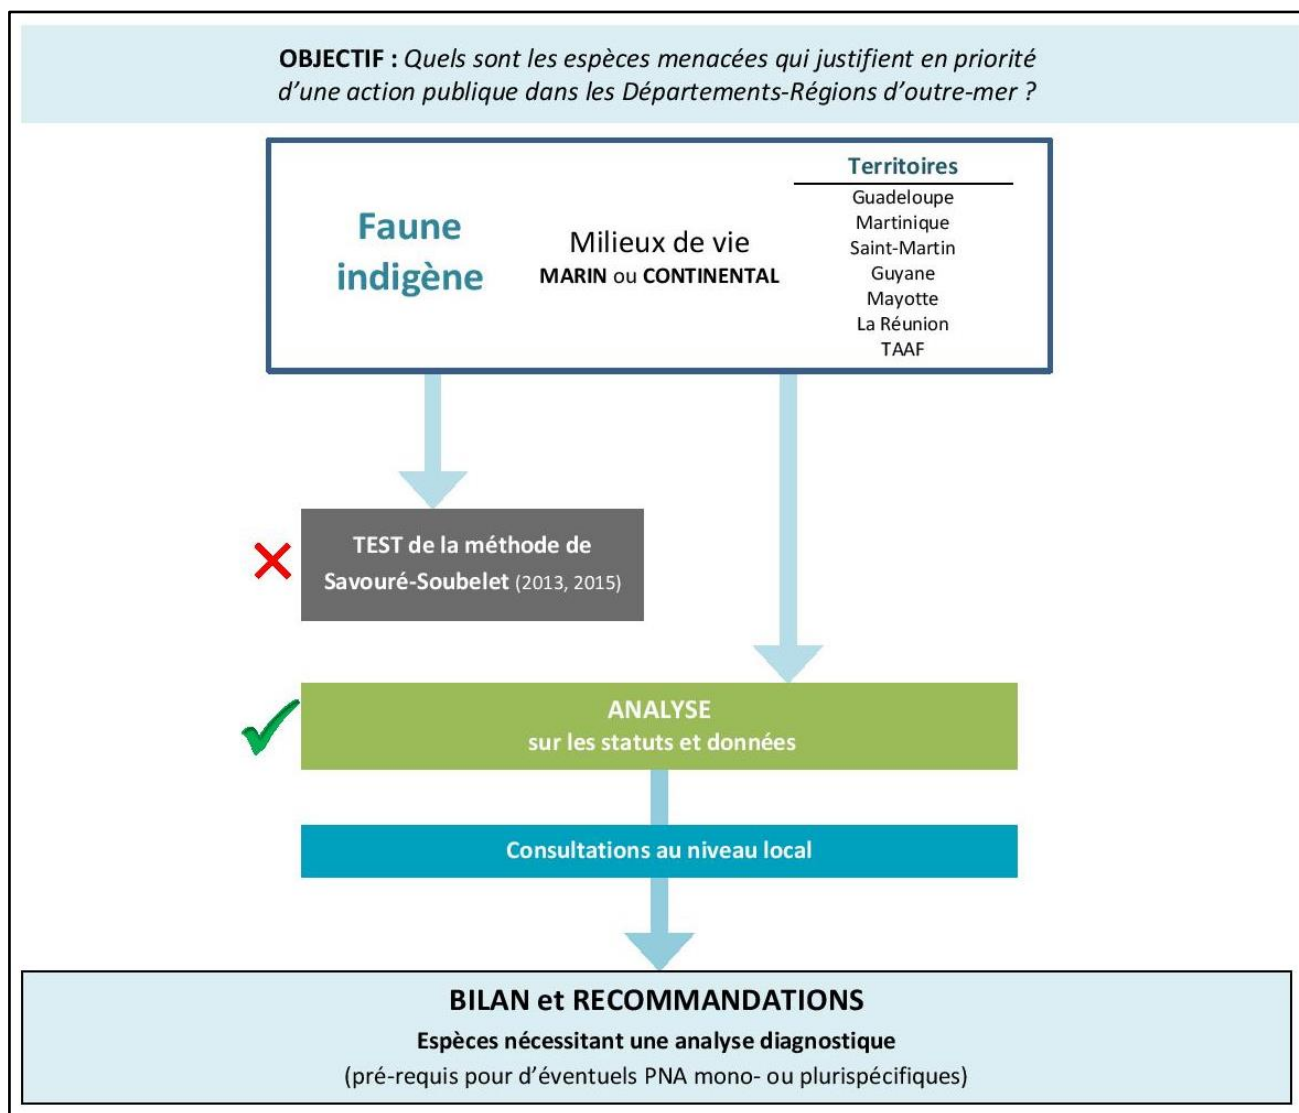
**OBJECTIF :** *Quels sont les espèces menacées qui justifient en priorité d'une action publique dans les Départements-Régions d'outre-mer ?*

Faune indigène

Milieux de vie
MARIN ou CONTINENTAL

Territoires
Guadeloupe
Martinique
Saint-Martin
Guyane
Mayotte
La Réunion
TAAF

TEST de la méthode de Savouré-Soubelet (2013, 2015)

ANALYSE
sur les statuts et données

Consultations au niveau local

BILAN et RECOMMANDATIONS
Espèces nécessitant une analyse diagnostique
(pré-requis pour d'éventuels PNA mono- ou plurispécifiques)